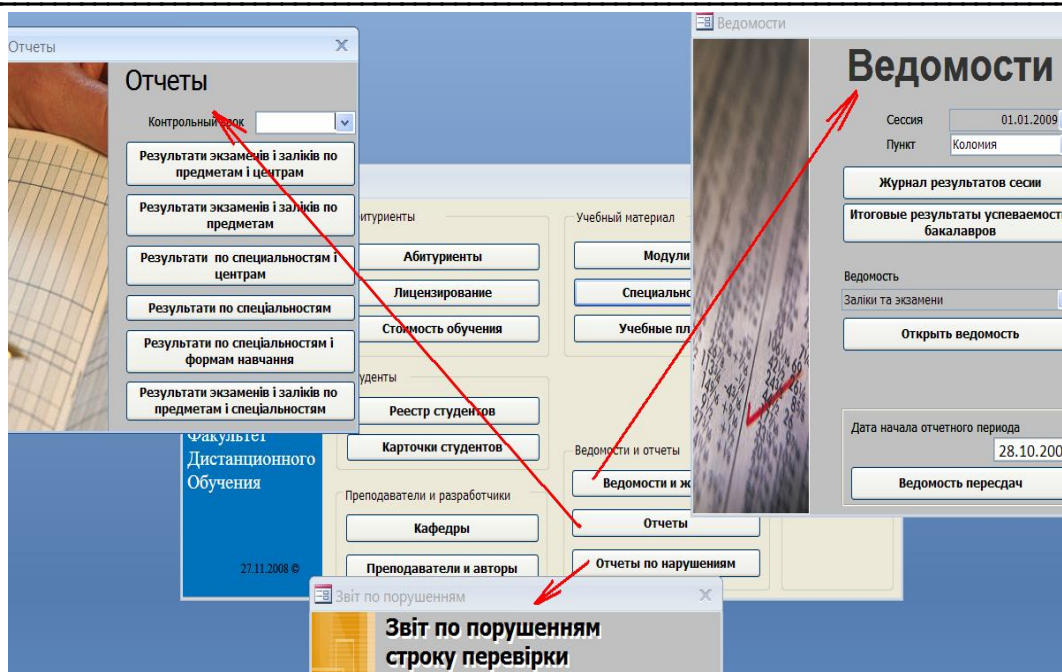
Отчеты

Отчеты

Контрольный срок

Результати экзаменів і заліків по предметам і центрам

Результати экзаменів і заліків по предметам

Результати по специальностям і центрам

Результати по специальностям

Результати по специальностям і формам навчання

Результати экзаменів і заліків по предметам і специальностям

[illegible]итуриенты

Абитуриенты

Лицензирование

Стоимость обучения

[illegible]уденты

Реестр студентов

Карточки студентов

Преподаватели и разработчики

Кафедры

Преподаватели и авторы

Учебный материал

Модули

Специальнос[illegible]

Учебные пл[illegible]

Ведомости и отчеты

Ведомости и ж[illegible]

Отчеты

Отчеты по нарушениям

Факультет Дистанционного Обучения

27.11.2008 ©

Ведомости

Ведомости

Сессия 01.01.2009

Пункт Коломия

Журнал результатов сесии

Итоговые результаты успеваемост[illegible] бакалавров

Ведомость

Заліки та экзамени

Открыть ведомость

Дата начала отчетного периода

28.10.200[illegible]

Ведомость пересдач

Звіт по порушенням

Звіт по порушенням строку перевірки